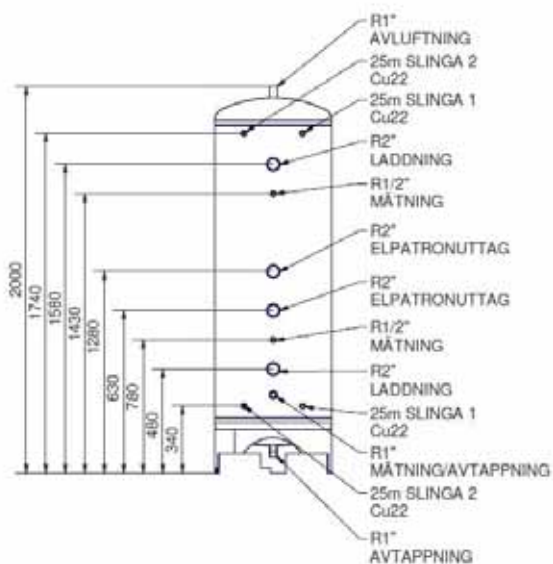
R1"
AVLUFTNING

25m SLINGA 2
Cu22

25m SLINGA 1
Cu22

R2"
LADDNING

R1/2"
MÄTNING

R2"
ELPATRONUTTAG

R2"
ELPATRONUTTAG

R1/2"
MÄTNING

R2"
LADDNING

25m SLINGA 1
Cu22

R1"
MÄTNING/AVTAPPNING

25m SLINGA 2
Cu22

R1"
AVTAPPNING

2000
1740
1580
1430
1280
630
780
480
340